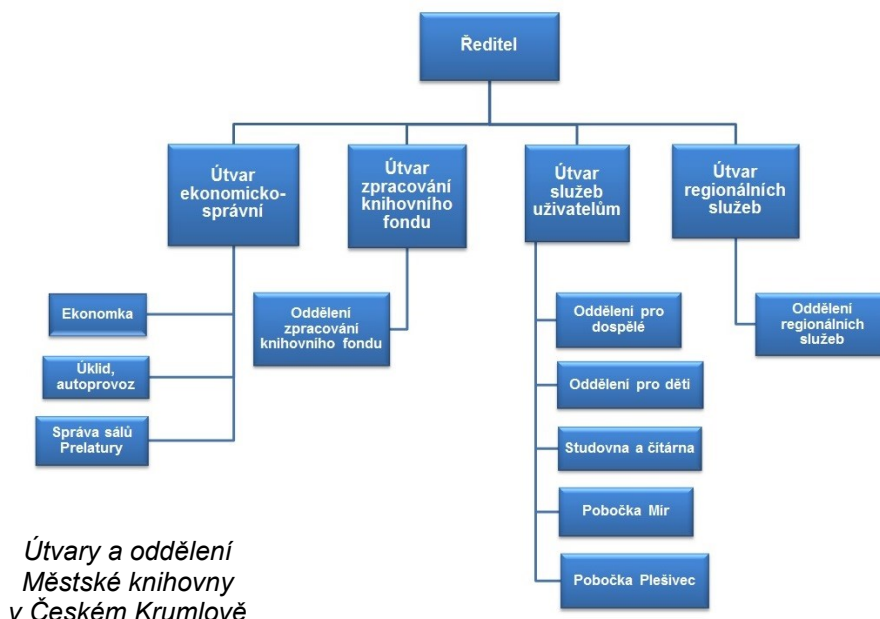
Ředitel

Útvar ekonomicko-správní

Ekonomka

Úklid, autoprovoz

Správa sálů Prelatury

Útvar zpracování knihovního fondu

Oddělení zpracování knihovního fondu

Útvar služeb uživatelům

Oddělení pro dospělé

Oddělení pro děti

Studovna a čítárna

Pobočka Mír

Pobočka Plešivec

Útvar regionálních služeb

Oddělení regionálních služeb

Útvary a oddělení Městské knihovny v Českém Krumlově